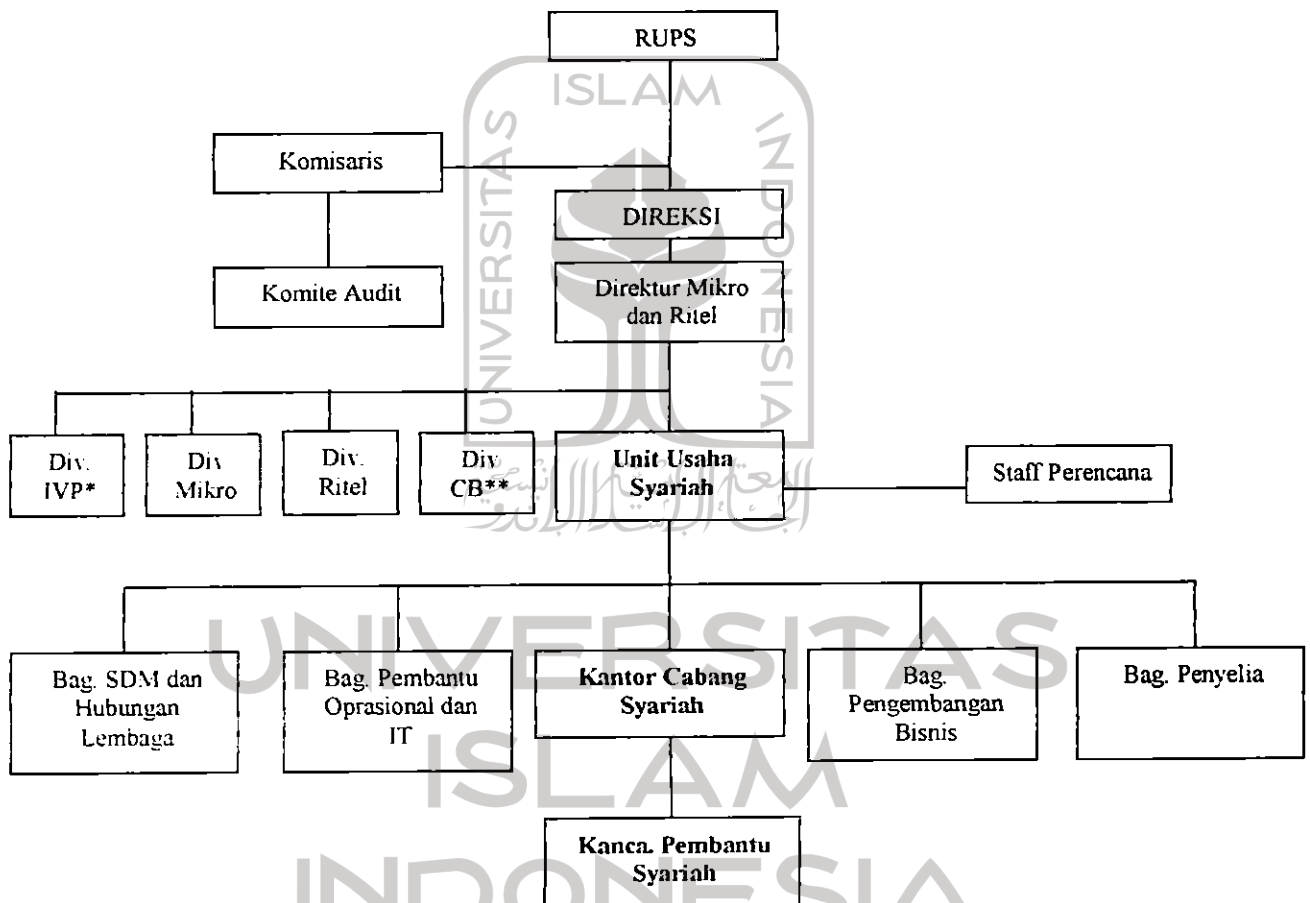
RUPS

Komisaris

DIREKSI

Komite Audit

Direktur Mikro dan Ritel

Div. IVP*

Div Mikro

Div. Ritel

Div CB**

Unit Usaha Syariah

Staff Perencana

Bag. SDM dan Hubungan Lembaga

Bag. Pembantu Oprasional dan IT

Kantor Cabang Syariah

Bag. Pengembangan Bisnis

Bag. Penyelia

Kanca. Pembantu Syariah

ISLAM
UNIVERSITAS
INDONESIA
UNIVERSITAS
ISLAM
INDONESIA